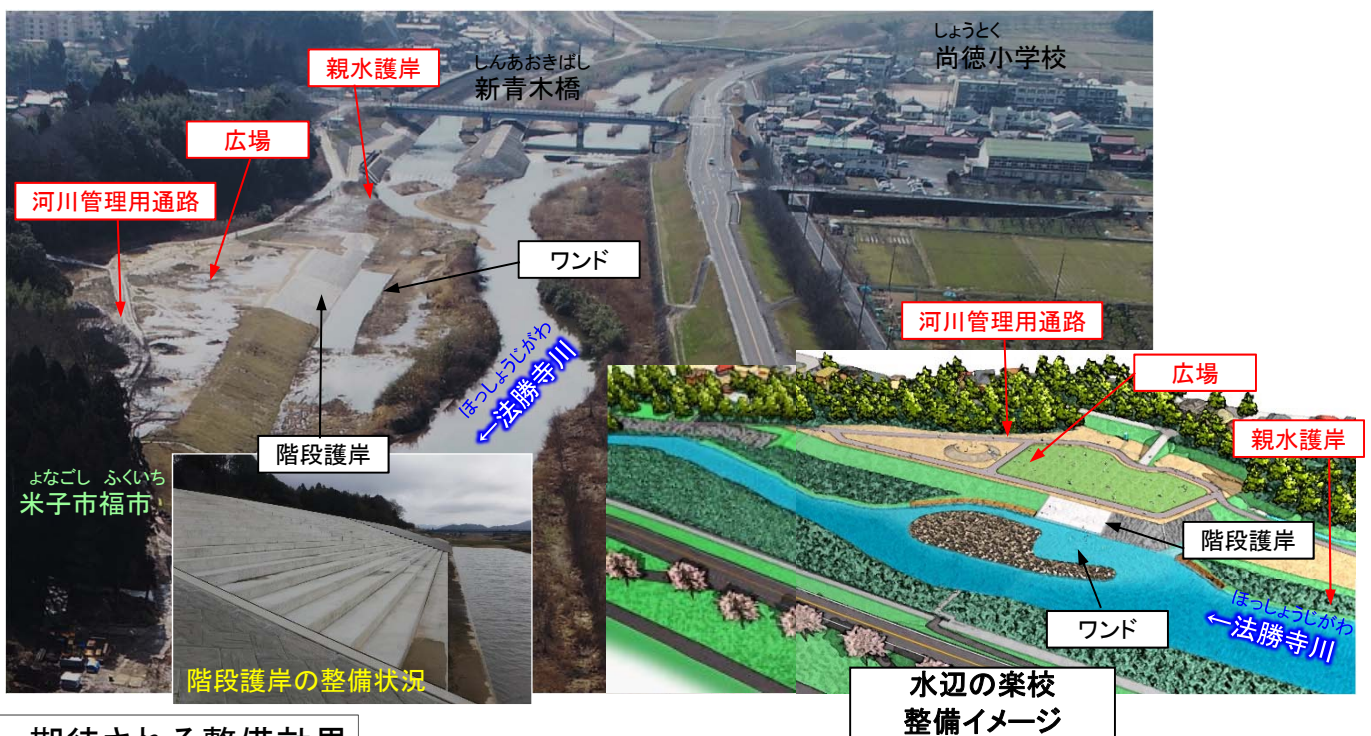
しんあおきばし
新青木橋

しょうとく
尚徳小学校

親水護岸

広場

河川管理用通路

ワンド

ほっしょうじがわ
←法勝寺川

階段護岸

よなごし ふくいち
米子市福市

階段護岸の整備状況

河川管理用通路

広場

親水護岸

階段護岸

ワンド

ほっしょうじがわ
←法勝寺川

水辺の楽校
整備イメージ

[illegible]期待される整備効果